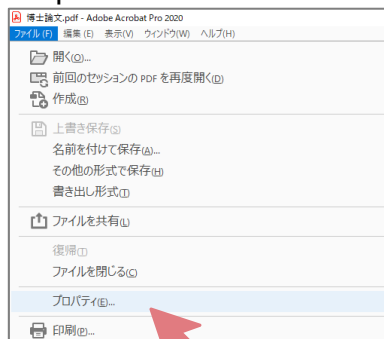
博士論文.pdf - Adobe Acrobat Pro 2020
ファイル (F) 編集 (E) 表示 (V) ウィンドウ (W) ヘルプ (H)

開く(O)...
前回のセッションの PDF を再度開く(D)
作成(R)

上書き保存(S)
名前を付けて保存(A)...
その他の形式で保存(H)
書き出し形式(T)

ファイルを共有(L)

復帰(T)
ファイルを閉じる(C)

プロパティ(E)...

印刷(P)...